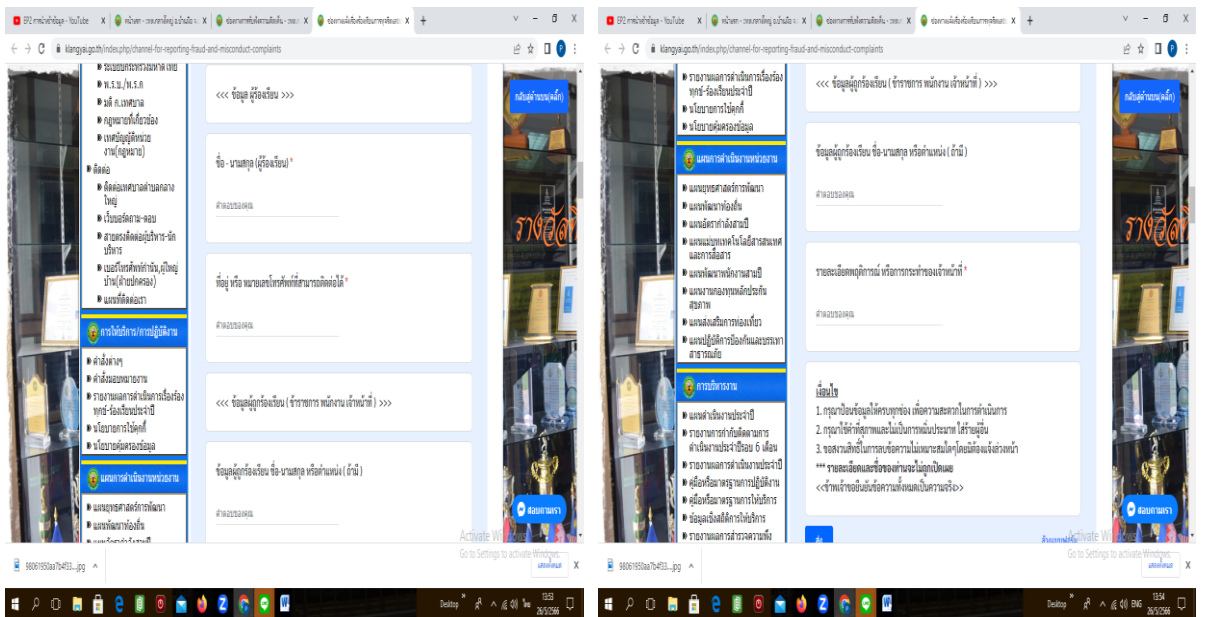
EP2 การนำเข้าข้อมูล - YouTube | หน้าแรก - เทศบาลตำบลคลองใหญ่ | ช่องทางการแจ้งเรื่องร้องเรียน | ช่องทางแจ้งเรื่องร้องเรียน

klangyai.go.th/index.php/channel-for-reporting-fraud-and-misconduct-complaints

ระเบียบกระทรวงมหาดไทย
พ.ร.บ./พ.ร.ก
มติ ก.เทศบาล
กฎหมายที่เกี่ยวข้อง
เทศบัญญัติหน่วยงาน(กฎหมาย)
ติดต่อ
ติดต่อเทศบาลตำบลคลองใหญ่
เว็บบอร์ดถาม-ตอบ
สายตรงติดต่อผู้บริหาร-นักบริหาร
เบอร์โทรศัพท์กำนัน,ผู้ใหญ่บ้าน(ฝ่ายปกครอง)
แผนที่ติดต่อเรา

การให้บริการ/การปฏิบัติงาน
คำสั่งต่างๆ
คำสั่งมอบหมายงาน
รายงานผลการดำเนินการเรื่องร้องทุกข์-ร้องเรียนประจำปี
นโยบายการใช้คุกกี้
นโยบายคุ้มครองข้อมูล

แผนการดำเนินงานหน่วยงาน
แผนยุทธศาสตร์การพัฒนา
แผนพัฒนาท้องถิ่น

<<< ข้อมูล ผู้ร้องเรียน >>>

ชื่อ - นามสกุล (ผู้ร้องเรียน) *
คำตอบของคุณ

ที่อยู่ หรือ หมายเลขโทรศัพท์ที่สามารถติดต่อได้ *
คำตอบของคุณ

<<< ข้อมูลผู้ถูกร้องเรียน ( ข้าราชการ พนักงาน เจ้าหน้าที่ ) >>>

ข้อมูลผู้ถูกร้องเรียน ชื่อ-นามสกุล หรือตำแหน่ง ( ถ้ามี )
คำตอบของคุณ

กลับสู่ด้านบน(คลิก)
สอบถามเรา

Activate Windows
Go to Settings to activate Windows.

98061950aa7b4f33....jpg
แสดงทั้งหมด

Desktop 13:53 26/5/2566

EP2 การนำเข้าข้อมูล - YouTube | หน้าแรก - เทศบาลตำบลคลองใหญ่ | ช่องทางการแจ้งเรื่องร้องเรียน | ช่องทางแจ้งเรื่องร้องเรียน

klangyai.go.th/index.php/channel-for-reporting-fraud-and-misconduct-complaints

รายงานผลการดำเนินการเรื่องร้องทุกข์-ร้องเรียนประจำปี
นโยบายการใช้คุกกี้
นโยบายคุ้มครองข้อมูล

แผนการดำเนินงานหน่วยงาน
แผนยุทธศาสตร์การพัฒนา
แผนพัฒนาท้องถิ่น
แผนอัตรากำลังสามปี
แผนแม่บทเทคโนโลยีสารสนเทศและการสื่อสาร
แผนพัฒนาพนักงานสามปี
แผนงานกองทุนหลักประกันสุขภาพ
แผนส่งเสริมการท่องเที่ยว
แผนปฏิบัติการป้องกันและบรรเทาสาธารณภัย

การบริหารงาน
แผนดำเนินงานประจำปี
รายงานการกำกับติดตามการดำเนินงานประจำปีรอบ 6 เดือน
รายงานผลการดำเนินงานประจำปี
คู่มือหรือมาตรฐานการปฏิบัติงาน
คู่มือหรือมาตรฐานการให้บริการ
ข้อมูลเชิงสถิติการให้บริการ
รายงานผลการสำรวจความพึง

<<< ข้อมูลผู้ถูกร้องเรียน ( ข้าราชการ พนักงาน เจ้าหน้าที่ ) >>>

ข้อมูลผู้ถูกร้องเรียน ชื่อ-นามสกุล หรือตำแหน่ง ( ถ้ามี )
คำตอบของคุณ

รายละเอียดพฤติกรรม หรือการกระทำของเจ้าหน้าที่ *
คำตอบของคุณ

เงื่อนไข
1. กรุณากรอกข้อมูลให้ครบทุกช่อง เพื่อความสะดวกในการดำเนินการ
2. กรุณาใช้คำที่สุภาพและไม่เป็นการหมิ่นประมาท ใส่ร้ายผู้อื่น
3. ขอสงวนสิทธิ์ในการลบข้อความไม่เหมาะสมโดยมิต้องแจ้งล่วงหน้า
*** รายละเอียดและชื่อของท่านจะไม่ถูกเปิดเผย
<<ข้าพเจ้าขอยืนยันข้อความทั้งหมดเป็นความจริง>>

ส่ง
ล้างแบบฟอร์ม

กลับสู่ด้านบน(คลิก)
สอบถามเรา

Activate Windows
Go to Settings to activate Windows.

98061950aa7b4f33....jpg
แสดงทั้งหมด

Desktop ENG 13:54 26/5/2566